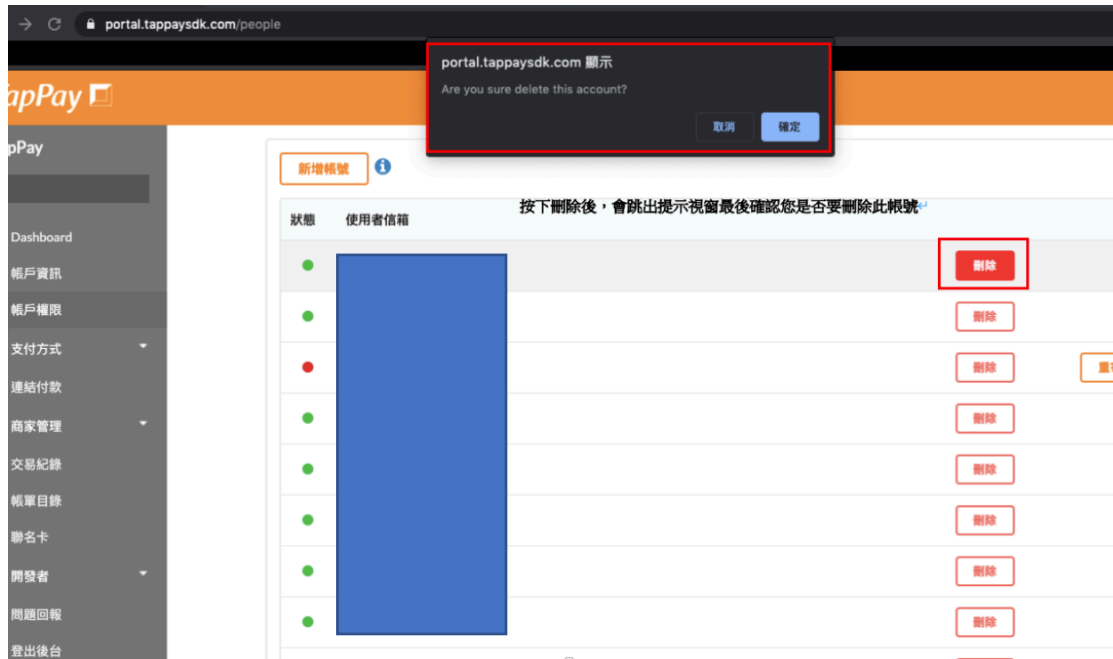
portal.tappaysdk.com/people

apPay

pPay

Dashboard
帳戶資訊
帳戶權限
支付方式
連結付款
商家管理
交易紀錄
帳單目錄
聯名卡
開發者
問題回報
登出後台

portal.tappaysdk.com 顯示
Are you sure delete this account?
取消 確定

新增帳號

按下刪除後，會跳出提示視窗最後確認您是否要刪除此帳號

| 狀態 | 使用者信箱 | |
|---|---|---|
| | | 刪除 |
| | | 刪除 |
| | | 刪除 |
| | | 刪除 |
| | | 刪除 |
| | | 刪除 |
| | | 刪除 |
| | | 刪除 |

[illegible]